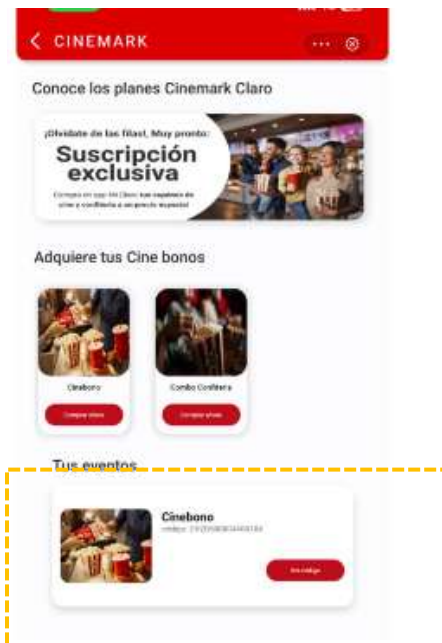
CINEMARK

Conoce los planes Cinemark Claro

¡Olvídate de las filas!, Muy pronto:
Suscripción exclusiva
Compra en app Mi Claro tus cupones de cine y confitería a un precio especial

Adquiere tus Cine bonos

Cinebono
Comprar ahora

Combo Confitería
Comprar ahora

Tus eventos

Cinebono
código: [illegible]

Ver código